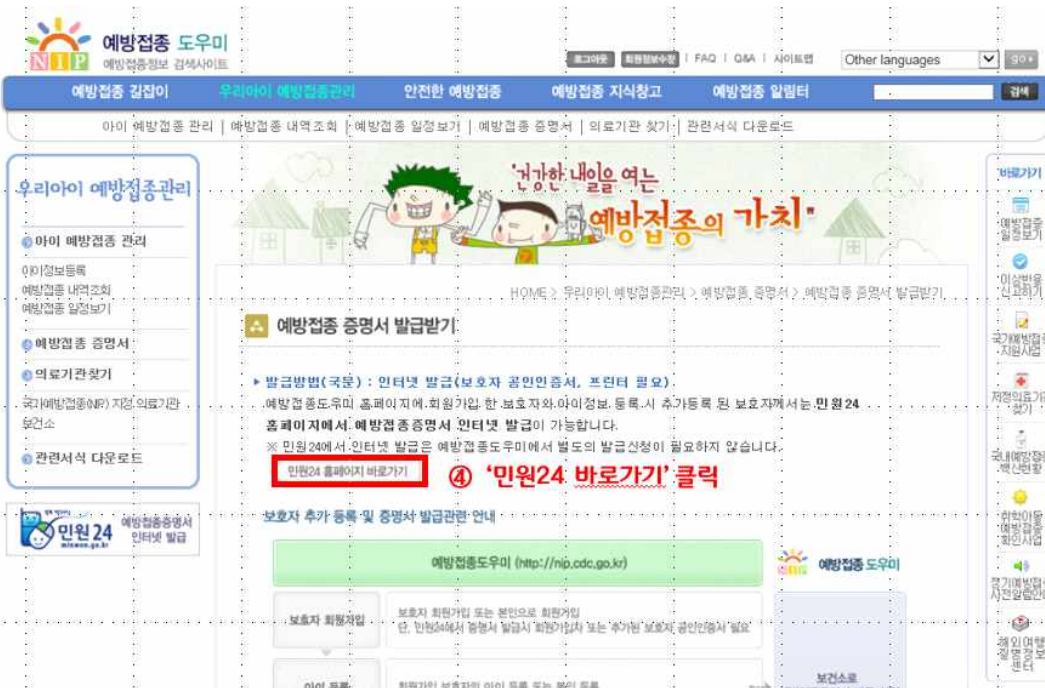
NIP 예방접종 도우미
예방접종정보 검색사이트

로그아웃 | 회원정보수정 | FAQ | Q&A | 사이트맵 | Other languages | go

예방접종 길잡이 | 우리아이 예방접종관리 | 안전한 예방접종 | 예방접종 지식창고 | 예방접종 알림터 | 검색

아이 예방접종 관리 | 예방접종 내역조회 | 예방접종 일정보기 | 예방접종 증명서 | 의료기관 찾기 | 관련서식 다운로드

우리아이 예방접종관리

아이 예방접종 관리
아이정보등록
예방접종 내역조회
예방접종 일정보기

예방접종 증명서

의료기관찾기
국가예방접종(NIP) 지정 의료기관
보건소

관련서식 다운로드

민원24 minwon.go.kr 예방접종증명서 인터넷 발급

'건강한 내일을 여는 예방접종의 가치'

HOME > 우리아이 예방접종관리 > 예방접종 증명서 > 예방접종 증명서 발급받기

예방접종 증명서 발급받기

발급방법(국문) : 인터넷 발급(보호자 공인인증서, 프린터 필요)
예방접종도우미 홈페이지에 회원가입 한 보호자와 아이정보 등록 시 추가등록 된 보호자께서는 민원24 홈페이지에서 예방접종증명서 인터넷 발급이 가능합니다.
※ 민원24에서 인터넷 발급은 예방접종도우미에서 별도의 발급신청이 필요하지 않습니다.

민원24 홈페이지 바로가기

④ '민원24 바로가기' 클릭

보호자 추가 등록 및 증명서 발급관련 안내

예방접종도우미 (http://nip.cdc.go.kr)

예방접종 도우미

보호자 회원가입
보호자 회원가입 또는 본인으로 회원가입
단, 민원24에서 증명서 발급시 '회원가입자' 또는 '추가된 보호자' 공인인증서 필요

아이 등록
회원가입 보호자의 아이 등록 또는 본인 등록

보건소로

바로가기
예방접종 일정보기
이상반응 신고하기
국가예방접종 지원사업
지정의료기관 찾기
국내예방접종 백신현황
취학아동 예방접종 확인사업
정기예방접종 사전알림안내
해외여행 질병정보 센터